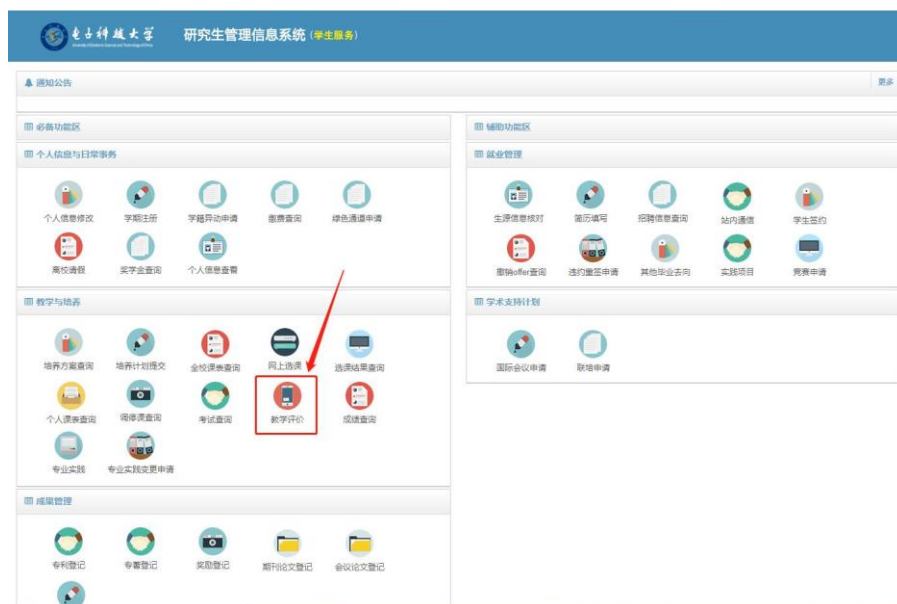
电子科技大学 University of Electronic Science and Technology of China

研究生管理信息系统 (学生服务)

通知公告

更多

必备功能区

个人信息与日常事务

个人信息修改
学期注册
学籍异动申请
缴费查询
绿色通道申请
离校请假
奖学金查询
个人信息查看

教学与培养

培养方案查询
培养计划提交
全校课表查询
网上选课
选课结果查询
个人课表查询
调停课查询
考试查询
教学评价
成绩查询
专业实践
专业实践变更申请

成果管理

专利登记
专著登记
奖励登记
期刊论文登记
会议论文登记

辅助功能区

就业管理

生源信息核对
简历填写
招聘信息查询
站内通信
学生签约
撤销offer查询
违约重签申请
其他毕业去向
实践项目
竞赛申请

学术支持计划

国际会议申请
联培申请